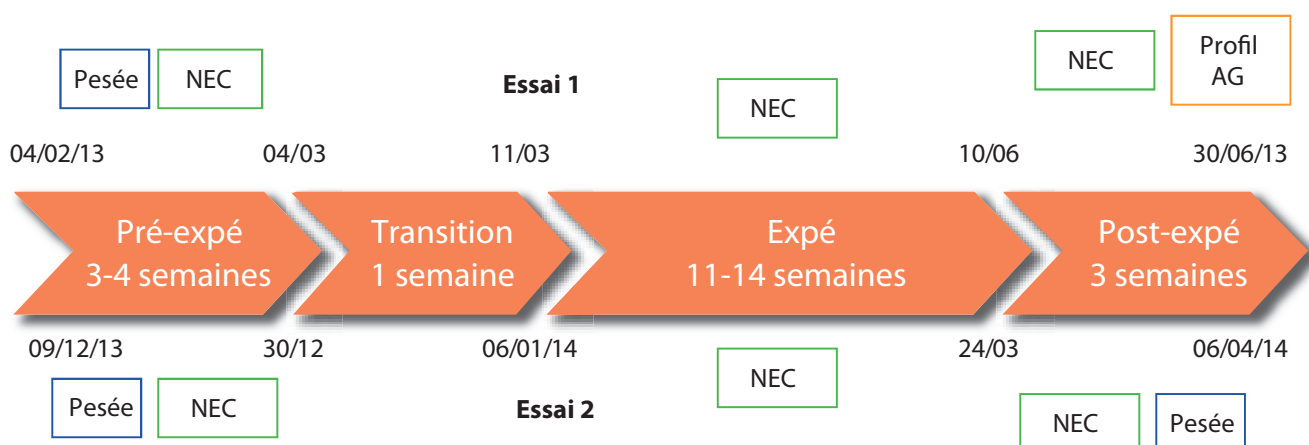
Pesée NEC

Essai 1

NEC

NEC Profil AG

04/02/13 04/03 11/03 10/06 30/06/13

Pré-expé 3-4 semaines

Transition 1 semaine

Expé 11-14 semaines

Post-expé 3 semaines

09/12/13 30/12 06/01/14 24/03 06/04/14

NEC

Pesée NEC

Essai 2

NEC Pesée